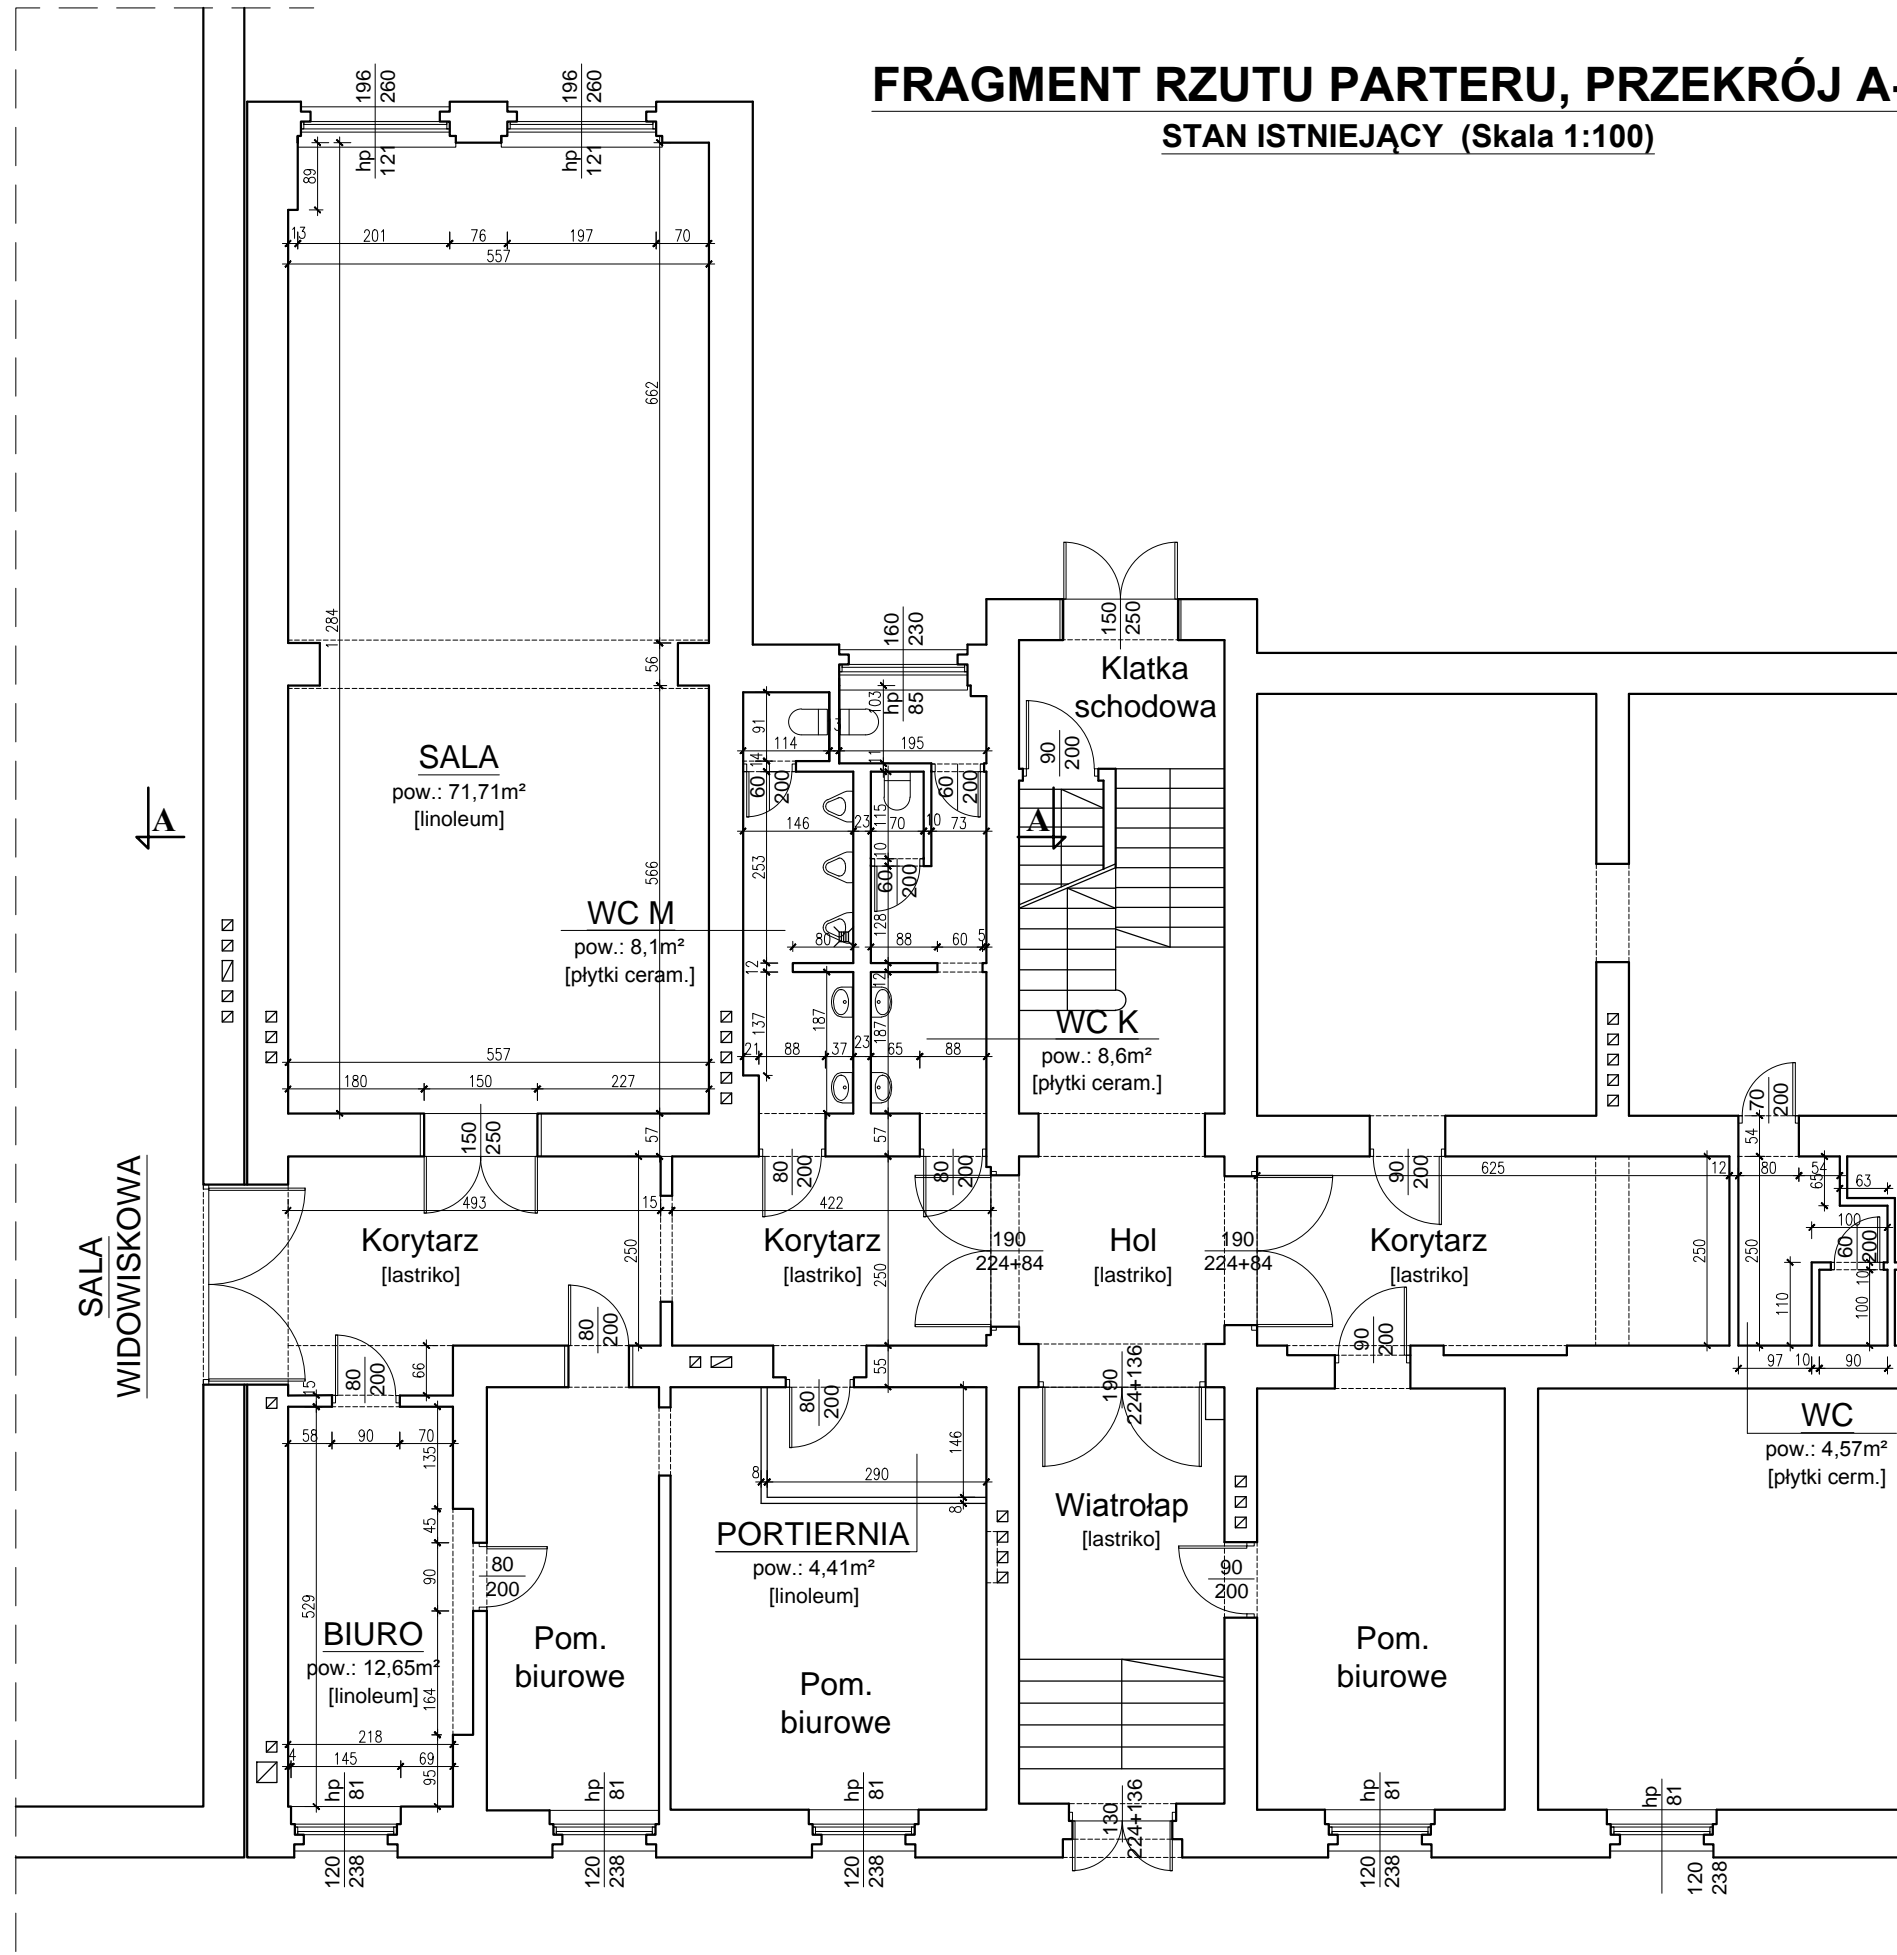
FRAGMENT RZUTU PARTERU, PRZEKRÓJ A-

STAN ISTNIEJĄCY (Skala 1:100)

$\frac{196}{260}$ $\frac{196}{260}$

$\frac{hp}{121}$ $\frac{hp}{121}$

89

13 201 76 197 70

557

662

284

56

SALA
pow.: 71,71m²
[linoleum]

566

WC M
pow.: 8,1m²
[płytki ceram.]

557

180 150 227

$\frac{150}{250}$

A

A

SALA WIDOWISKOWA

$\frac{160}{230}$

$\frac{hp}{85}$

103

91 114 195

$\frac{60}{200}$ $\frac{60}{200}$

146 23 115 70 10 73

253

$\frac{60}{200}$

80 128 88 60 5

12 12

137 187 187

21 88 37 23 65 88

57 57

Klatka schodowa

$\frac{150}{250}$

$\frac{90}{200}$

WC K
pow.: 8,6m²
[płytki ceram.]

$\frac{80}{200}$ $\frac{80}{200}$

493 15 422

Korytarz
[lastriko]

250

Korytarz
[lastriko]

250

$\frac{190}{224+84}$

Hol
[lastriko]

$\frac{190}{224+84}$

$\frac{90}{200}$ 625 12

Korytarz
[lastriko]

250

$\frac{90}{200}$

$\frac{80}{200}$

$\frac{80}{200}$ 66

15

55

$\frac{80}{200}$

$\frac{70}{200}$

54 80 54 63

65

100

250

$\frac{60}{200}$

10

110 100

97 10 90

WC
pow.: 4,57m²
[płytki cerm.]

58 90 70

135

45

90

529

BIURO
pow.: 12,65m²
[linoleum]

164

218

4 145 69

95

$\frac{80}{200}$

Pom. biurowe

8 290 146

8

PORTIERNIA
pow.: 4,41m²
[linoleum]

Pom. biurowe

$\frac{190}{224+136}$

Wiatrołap
[lastriko]

$\frac{90}{200}$

Pom. biurowe

$\frac{hp}{81}$ $\frac{hp}{81}$ $\frac{hp}{81}$ $\frac{hp}{81}$ $\frac{hp}{81}$

$\frac{130}{224+136}$

$\frac{120}{238}$ $\frac{120}{238}$ $\frac{120}{238}$ $\frac{120}{238}$ $\frac{120}{238}$